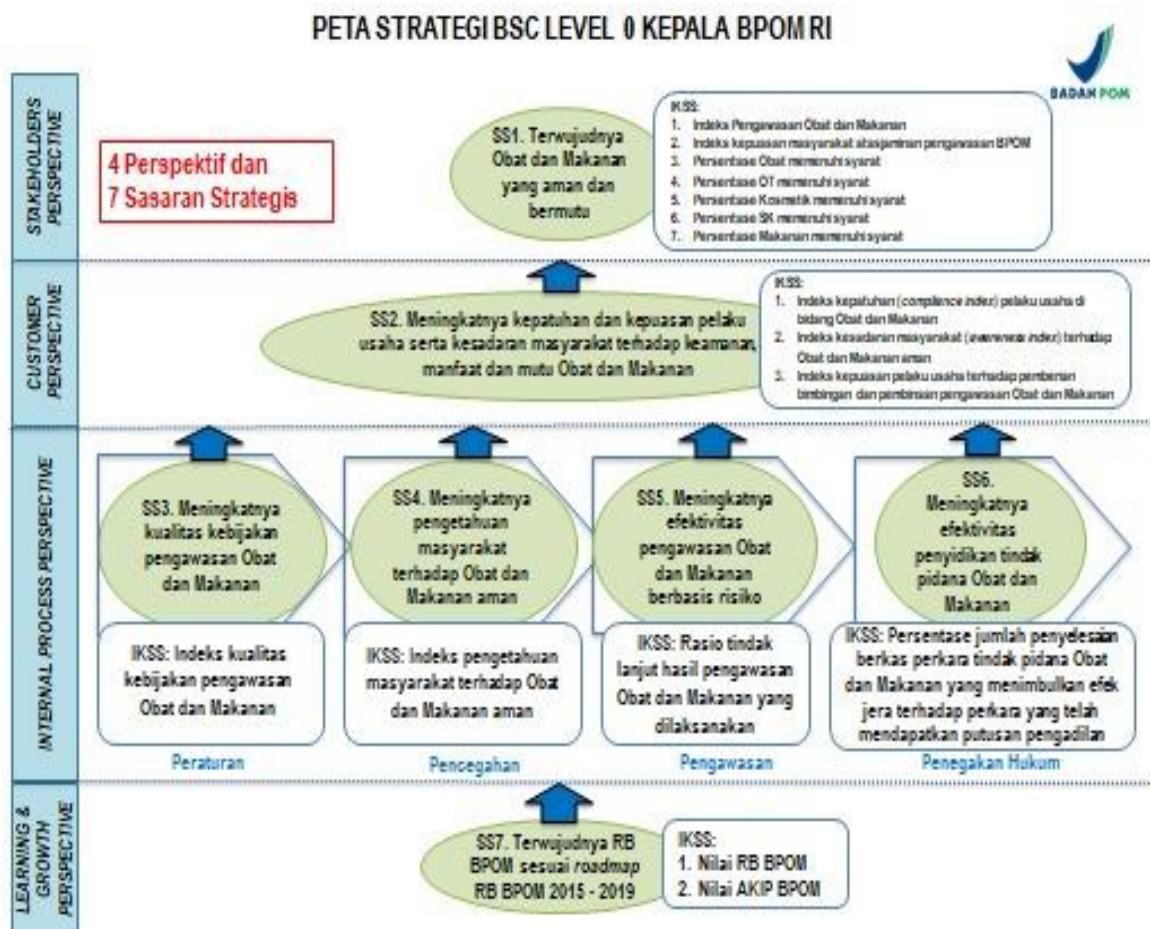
PETA STRATEGI BSC LEVEL 0 KEPALA BPOM RI

BADAN POM

STAKEHOLDERS PERSPECTIVE

4 Perspektif dan
7 Sasaran Strategis

SS1. Terwujudnya Obat dan Makanan yang aman dan bermutu

IKSS:
1. Indeks Pengawasan Obat dan Makanan
2. Indeks kepuasan masyarakat atas jaminan pengawasan BPOM
3. Persentase Obat memenuhi syarat
4. Persentase OT memenuhi syarat
5. Persentase Kosmetik memenuhi syarat
6. Persentase SK memenuhi syarat
7. Persentase Makanan memenuhi syarat

CUSTOMER PERSPECTIVE

SS2. Meningkatnya kepatuhan dan kepuasan pelaku usaha serta kesadaran masyarakat terhadap keamanan, manfaat dan mutu Obat dan Makanan

IKSS:
1. Indeks kepatuhan (compliance index) pelaku usaha di bidang Obat dan Makanan
2. Indeks kesadaran masyarakat (awareness index) terhadap Obat dan Makanan aman
3. Indeks kepuasan pelaku usaha terhadap pemberian bimbingan dan pembinaan pengawasan Obat dan Makanan

INTERNAL PROCESS PERSPECTIVE

SS3. Meningkatnya kualitas kebijakan pengawasan Obat dan Makanan

SS4. Meningkatnya pengetahuan masyarakat terhadap Obat dan Makanan aman

SS5. Meningkatnya efektivitas pengawasan Obat dan Makanan berbasis risiko

SS6. Meningkatnya efektivitas penyidikan tindak pidana Obat dan Makanan

IKSS: Indeks kualitas kebijakan pengawasan Obat dan Makanan

IKSS: Indeks pengetahuan masyarakat terhadap Obat dan Makanan aman

IKSS: Rasio tindak lanjut hasil pengawasan Obat dan Makanan yang dilaksanakan

IKSS: Persentase jumlah penyelesaian berkas perkara tindak pidana Obat dan Makanan yang menimbulkan efek jera terhadap perkara yang telah mendapatkan putusan pengadilan

Peraturan

Pencegahan

Pengawasan

Penegakan Hukum

LEARNING & GROWTH PERSPECTIVE

SS7. Terwujudnya RB BPOM sesuai roadmap RB BPOM 2015 - 2019

IKSS:
1. Nilai RB BPOM
2. Nilai AKIP BPOM